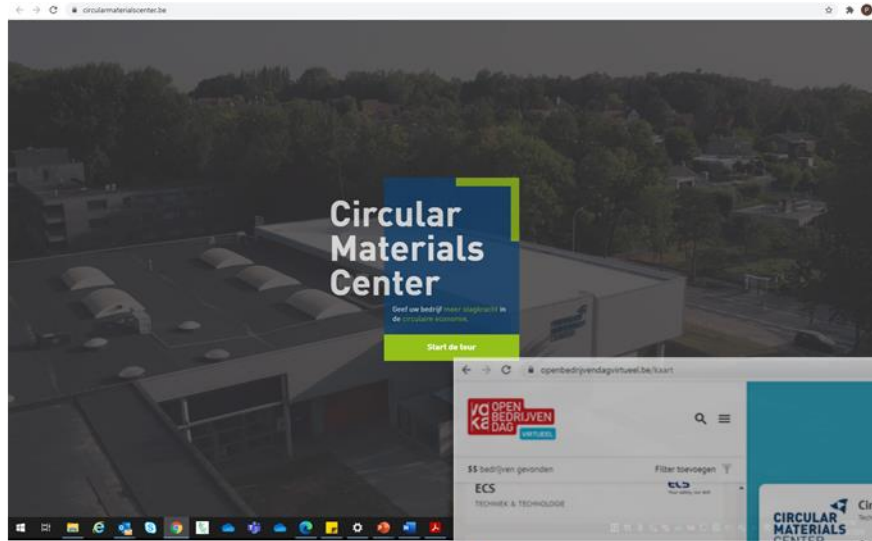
circularmaterialscenter.be

Circular Materials Center

Geef uw bedrijf meer slagkracht in de circulaire economie.

Start de tour

openbedrijvendagvirtueel.be/kaart

VOKA OPEN BEDRIJVEN DAG VIRTUEEL

55 bedrijven gevonden

Filter toevoegen

ECS

TECHNIEK & TECHNOLOGIE

ECS

CIRCULAR MATERIALS CENTER

Cir

Tec